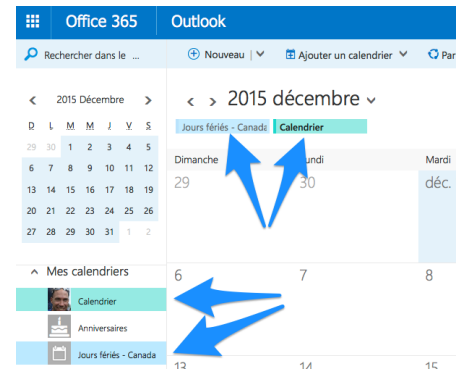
Office 365 Outlook

Rechercher dans le ...

Nouveau | ∨

Ajouter un calendrier ∨

Par

‹ 2015 Décembre ›

| D | L | M | M | J | V | S |
|---|---|---|---|---|---|---|
| 29 | 30 | 1 | 2 | 3 | 4 | 5 |
| 6 | 7 | 8 | 9 | 10 | 11 | 12 |
| 13 | 14 | 15 | 16 | 17 | 18 | 19 |
| 20 | 21 | 22 | 23 | 24 | 25 | 26 |
| 27 | 28 | 29 | 30 | 31 | 1 | 2 |

^ Mes calendriers

Calendrier

Anniversaires

Jours fériés - Canada

‹ › 2015 décembre ∨

Jours fériés - Canada

Calendrier

Dimanche

undi

Mardi

29

30

déc.

6

7

8

13

15